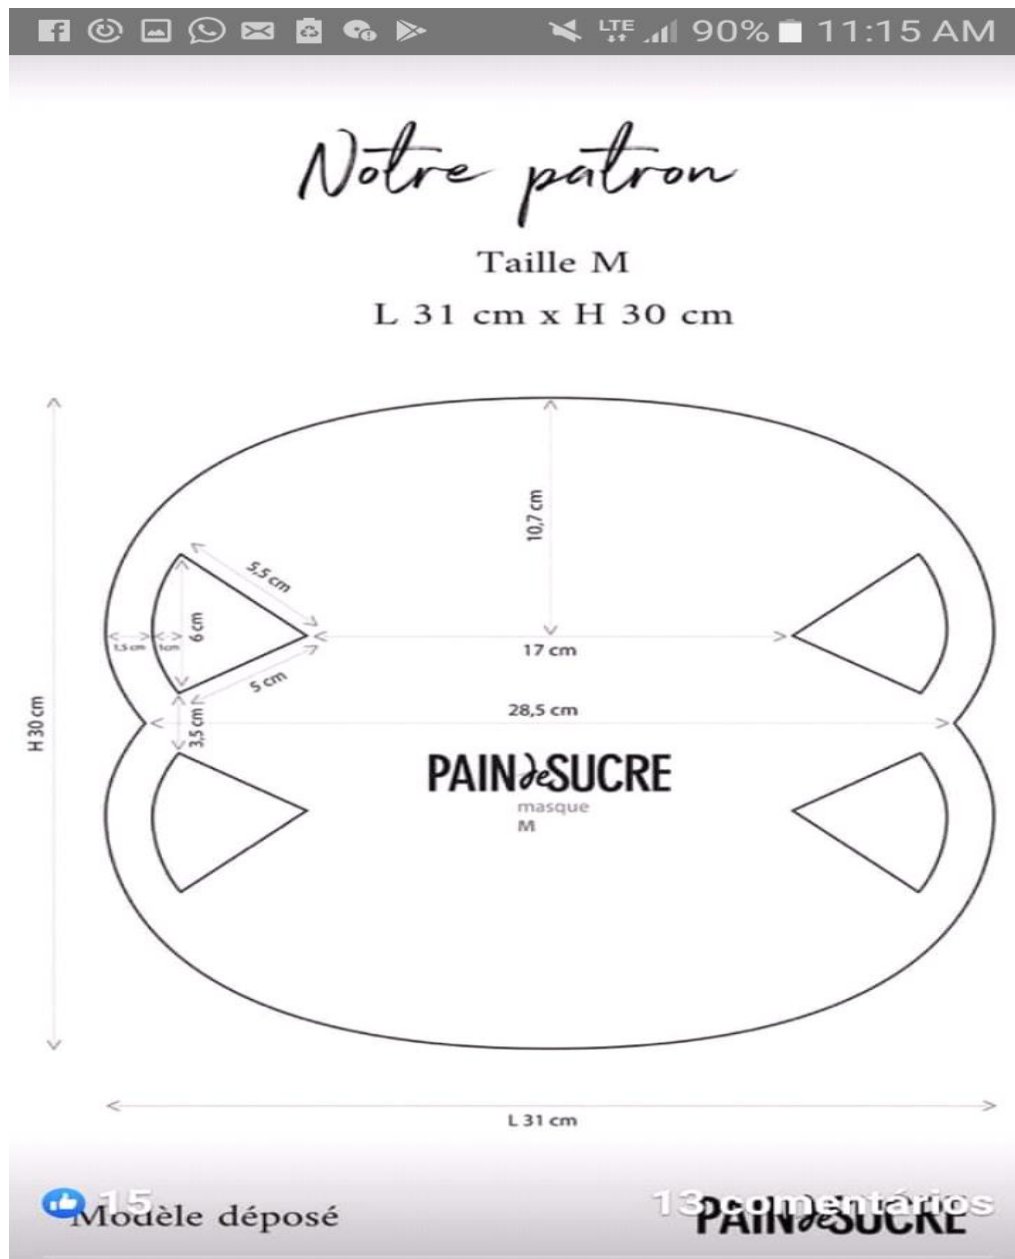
LTE 90% 11:15 AM

Notre patron

Taille M
L 31 cm x H 30 cm

10,7 cm
5,5 cm
6 cm
1,5 cm
1 cm
17 cm
5 cm
28,5 cm
3,5 cm
H 30 cm

PAIN de SUCRE
masque
M

L 31 cm

15
Modèle déposé
13 comentários
PAIN de SUCRE